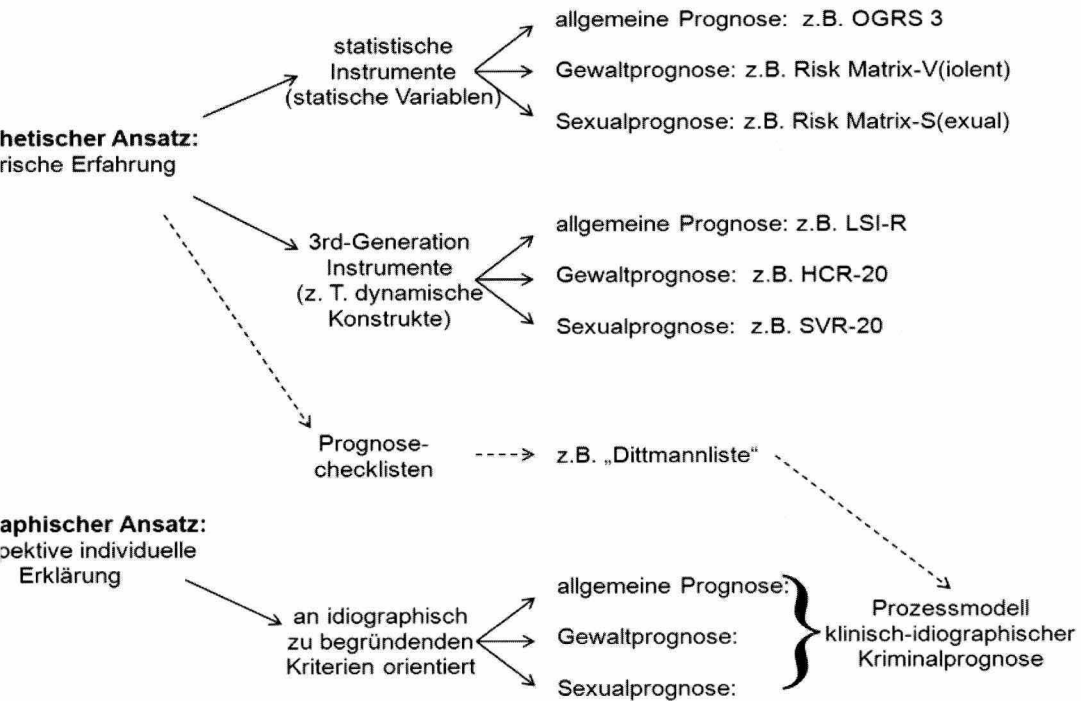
hetischer Ansatz:
rische Erfahrung

statistische Instrumente (statische Variablen)

allgemeine Prognose: z.B. OGRS 3

Gewaltprognose: z.B. Risk Matrix-V(iolent)

Sexualprognose: z.B. Risk Matrix-S(exual)

3rd-Generation Instrumente (z. T. dynamische Konstrukte)

allgemeine Prognose: z.B. LSI-R

Gewaltprognose: z.B. HCR-20

Sexualprognose: z.B. SVR-20

Prognose-checklisten

z.B. „Dittmannliste“

aphischer Ansatz:
pektive individuelle Erklärung

an idiographisch zu begründenden Kriterien orientiert

allgemeine Prognose:

Gewaltprognose:

Sexualprognose:

Prozessmodell klinisch-idiographischer Kriminalprognose